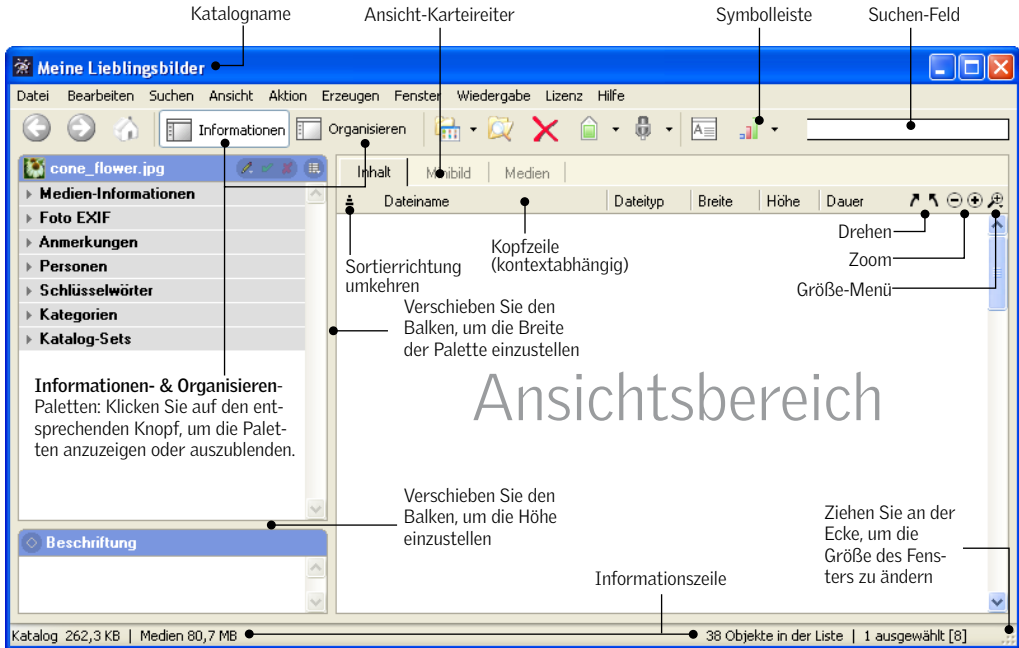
Katalogname

Ansicht-Karteireiter

Symbolleiste

Suchen-Feld

Meine Lieblingsbilder

Datei Bearbeiten Suchen Ansicht Aktion Erzeugen Fenster Wiedergabe Lizenz Hilfe

Informationen

Organisieren

cone_flower.jpg

Medien-Informationen

Foto EXIF

Anmerkungen

Personen

Schlüsselwörter

Kategorien

Katalog-Sets

Inhalt

Minibild

Medien

Dateiname

Dateityp

Breite

Höhe

Dauer

Drehen

Kopfzeile (kontextabhängig)

Sortierrichtung umkehren

Zoom

Größe-Menü

Verschieben Sie den Balken, um die Breite der Palette einzustellen

Ansichtsbereich

Informationen- & Organisieren-Paletten: Klicken Sie auf den entsprechenden Knopf, um die Paletten anzuzeigen oder auszublenden.

Verschieben Sie den Balken, um die Höhe einzustellen

Ziehen Sie an der Ecke, um die Größe des Fensters zu ändern

Beschriftung

Informationszeile

Katalog 262,3 KB | Medien 80,7 MB

38 Objekte in der Liste | 1 ausgewählt [8]